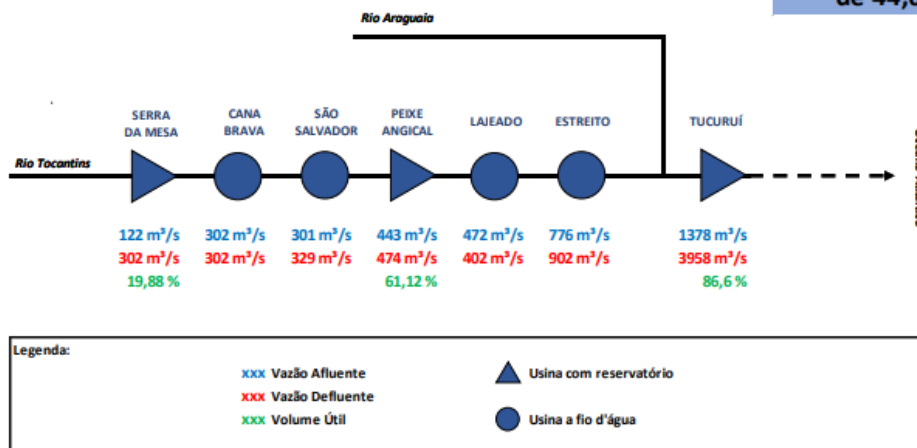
de 44,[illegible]

Rio Araguaia

Rio Tocantins

SERRA DA MESA
122 m³/s
302 m³/s
19,88 %

CANA BRAVA
302 m³/s
302 m³/s

SÃO SALVADOR
301 m³/s
329 m³/s

PEIXE ANGICAL
443 m³/s
474 m³/s
61,12 %

LAJEADO
472 m³/s
402 m³/s

ESTREITO
776 m³/s
902 m³/s

TUCURUÍ
1378 m³/s
3958 m³/s
86,6 %

Legenda:
xxx Vazão Afluente
xxx Vazão Defluente
xxx Volume Útil
Usina com reservatório
Usina a fio d'água